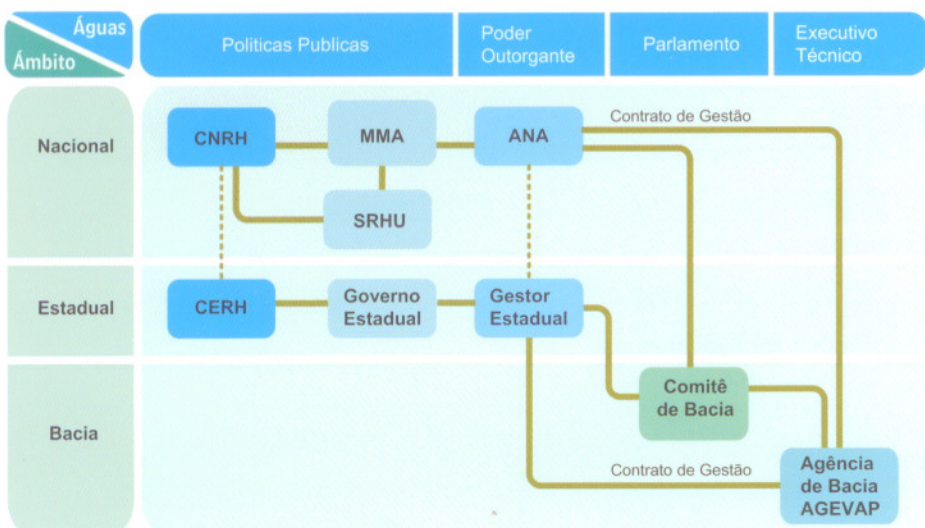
| Águas / Âmbito | Politicas Publicas | Poder Outorgante | Parlamento | Executivo Técnico |
|---|---|---|---|---|
| Nacional | CNRH, MMA, SRHU | ANA | | |
| Estadual | CERH, Governo Estadual | Gestor Estadual | | |
| Bacia | | | Comitê de Bacia | Agência de Bacia AGEVAP |

Contrato de Gestão

Contrato de Gestão